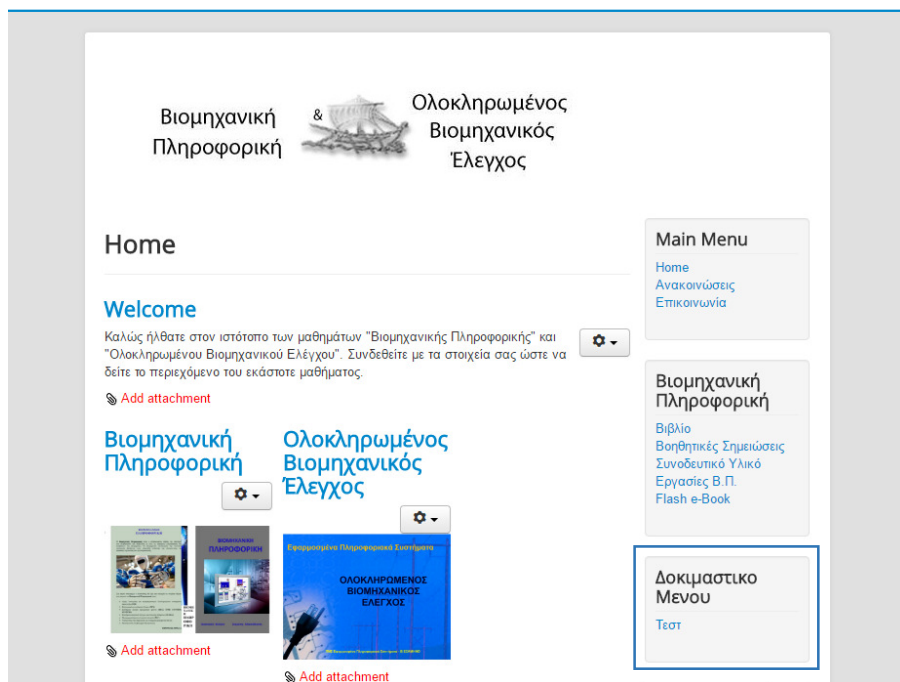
Βιομηχανική Πληροφορική & Ολοκληρωμένος Βιομηχανικός Έλεγχος

Home

Welcome

Καλώς ήλθατε στον ιστότοπο των μαθημάτων "Βιομηχανικής Πληροφορικής" και "Ολοκληρωμένου Βιομηχανικού Ελέγχου". Συνδεθείτε με τα στοιχεία σας ώστε να δείτε το περιεχόμενο του εκάστοτε μαθήματος.

Add attachment

Βιομηχανική Πληροφορική

ΒΙΟΜΗΧΑΝΙΚΗ ΠΛΗΡΟΦΟΡΙΚΗ

Add attachment

Ολοκληρωμένος Βιομηχανικός Έλεγχος

Εφαρμοσμένα Πληροφοριακά Συστήματα

ΟΛΟΚΛΗΡΩΜΕΝΟΣ ΒΙΟΜΗΧΑΝΙΚΟΣ ΕΛΕΓΧΟΣ

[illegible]

Add attachment

Main Menu
Home
Ανακοινώσεις
Επικοινωνία

Βιομηχανική Πληροφορική
Βιβλίο
Βοηθητικές Σημειώσεις
Συνοδευτικό Υλικό
Εργασίες Β.Π.
Flash e-Book

Δοκιμαστικο Μενου
Τεστ